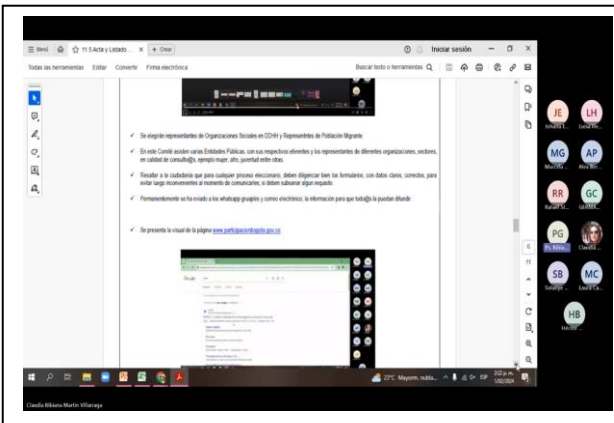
☰ Menú 🏠 ☆ 11.5 Acta y Listado... × + Crear

Iniciar sesión

Todas las herramientas Editar Convertir Firma electrónica

Buscar texto o herramientas

Se eligirán representantes de Organizaciones Sociales en DDHH y Representantes de Población Migrante.

En este Comité asisten varias Entidades Públicas, con sus respectivos eferentes y los representantes de diferentes organizaciones, sectores, en calidad de consultiv@s, ejemplo mujer, afro, juventud entre otras.

Resaltar a la ciudadanía que para cualquier proceso eleccionario, deben diligenciar bien los formularios, con datos claros, correctos, para evitar luego inconvenientes al momento de comunicarles, si deben subsanar algún requisito.

Permanentemente se ha enviado a los whatsapp grupales y correo electrónico, la información para que tod@s la puedan difundir.

Se presenta la visual de la página www.participacionbogota.gov.co

Google

JE Johana E...
LH Luisa He...
MG Marcela...
AP Alex Bl...
RR Rafael St...
GC GUSTA...
PG Pu. Bibia...
Claudia...
SB Soraya...
MC Laura Ca...
HB Héctor...

23°C Mayorm. nubla... ESP 3:22 p. m. 1/02/2024

Claudia Bibiana Martin Villarraga